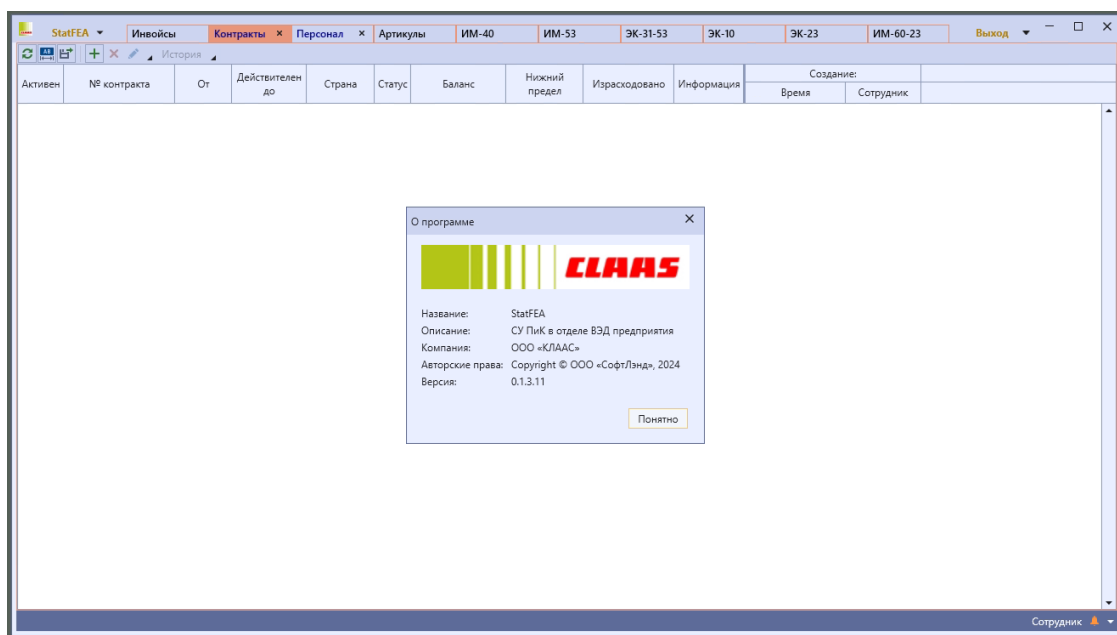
StatFEA ▾ Инвойсы Контракты × Персонал × Артикулы ИМ-40 ИМ-53 ЭК-31-53 ЭК-10 ЭК-23 ИМ-60-23 Выход ▾

История

| Активен | № контракта | От | Действителен до | Страна | Статус | Баланс | Нижний предел | Израсходовано | Информация | Создание: Время | Создание: Сотрудник |
|---|---|---|---|---|---|---|---|---|---|---|---|

О программе

CLAAS

Название: StatFEA
Описание: СУ ПиК в отделе ВЭД предприятия
Компания: ООО «КЛААС»
Авторские права: Copyright © ООО «СофтЛэнд», 2024
Версия: 0.1.3.11

Понятно

Сотрудник